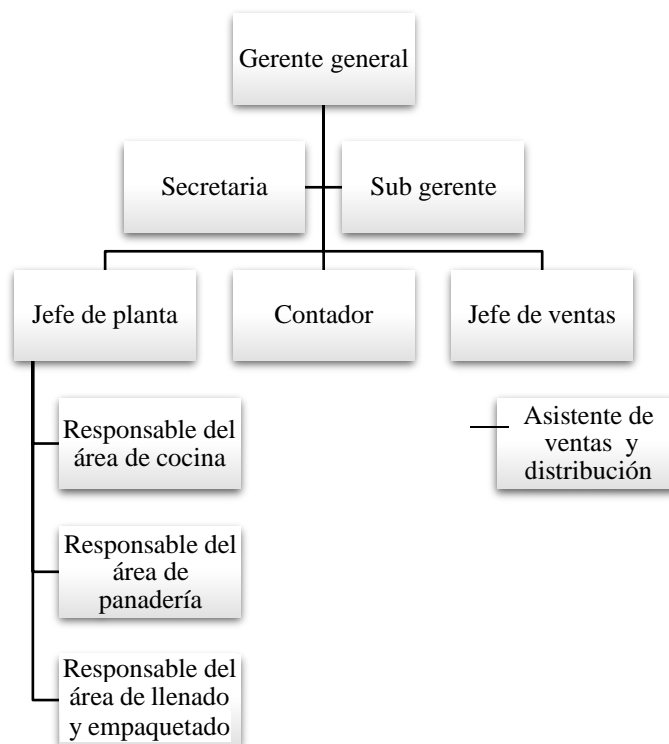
Gerente general

Secretaria

Sub gerente

Jefe de planta

Contador

Jefe de ventas

Responsable del área de cocina

Responsable del área de panadería

Responsable del área de llenado y empaquetado

Asistente de ventas y distribución